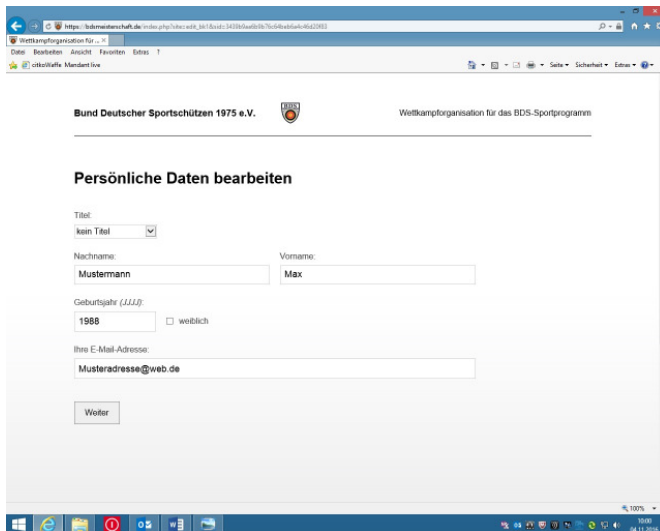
https://bdsmeisterschaft.de/index.php?site=edit_bk1&sid=3439b0ae8b9b76c64beb6a4c46d20983

Wettkampforganisation für ... ×

Datei Bearbeiten Ansicht Favoriten Extras ?

citkoWaffe Mandant live

Seite ▾ Sicherheit ▾ Extras ▾

Bund Deutscher Sportschützen 1975 e.V.

Wettkampforganisation für das BDS-Sportprogramm

Persönliche Daten bearbeiten

Titel:

kein Titel

Nachname:

Mustermann

Vorname:

Max

Geburtsjahr (JJJJ):

1988

weiblich

Ihre E-Mail-Adresse:

Musteradresse@web.de

Weiter

100%

10:00
04.11.2016